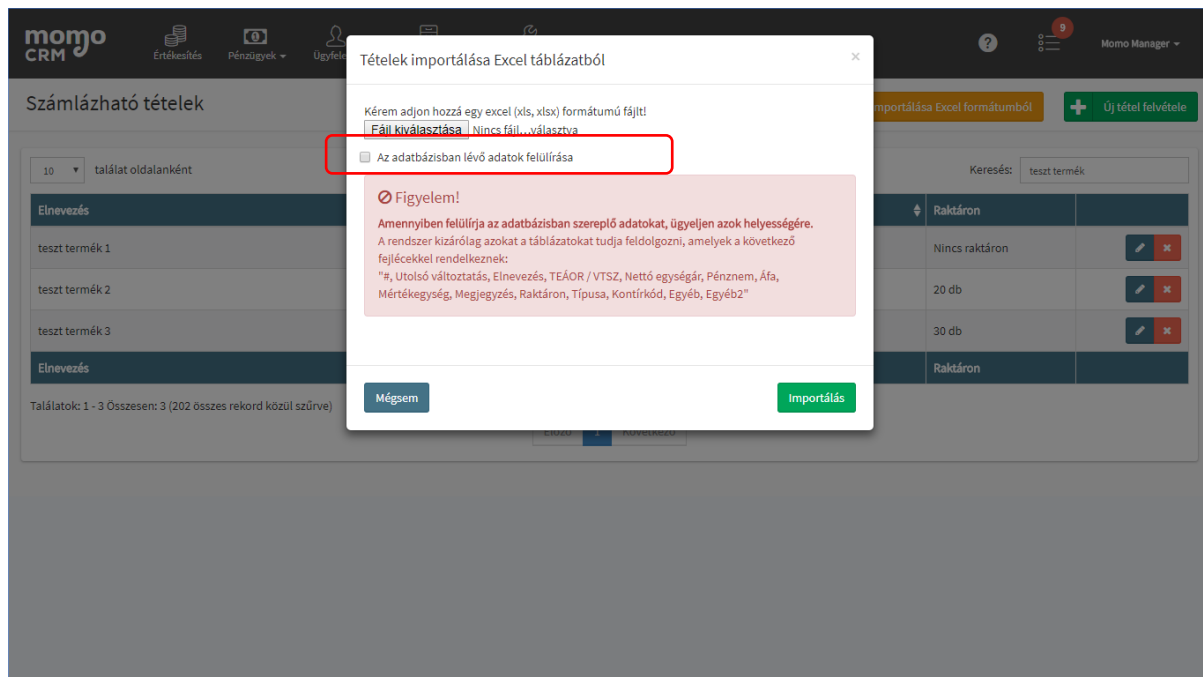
momo CRM

Értékesítés

Pénzügyek ▾

Ügyfele

9

Momo Manager ▾

Számlázható tételek

mportálása Excel formátumból

Új tétel felvétele

10 ▾ találat oldalanként

Keresés: teszt termék

| Elnevezés | Raktáron | |
|---|---|---|
| teszt termék 1 | Nincs raktáron | |
| teszt termék 2 | 20 db | |
| teszt termék 3 | 30 db | |
| Elnevezés | Raktáron | |

Találatok: 1 - 3 Összesen: 3 (202 összes rekord közül szűrve)

Előző 1 Következő

Tételek importálása Excel táblázatból

×

Kérem adjon hozzá egy excel (xls, xlsx) formátumú fájlt!

Fájl kiválasztása Nincs fájl...választva

Az adatbázisban lévő adatok felülírása

Figyelem!

Amennyiben felülírja az adatbázisban szereplő adatokat, ügyeljen azok helyességére.
A rendszer kizárólag azokat a táblázatokat tudja feldolgozni, amelyek a következő fejlécekkel rendelkeznek:
"#, Utolsó változtatás, Elnevezés, TEÁOR / VTSZ, Nettó egységár, Pénznem, Áfa, Mértékegység, Megjegyzés, Raktáron, Típusa, Kontírkód, Egyéb, Egyéb2"

Mégsem

Importálás